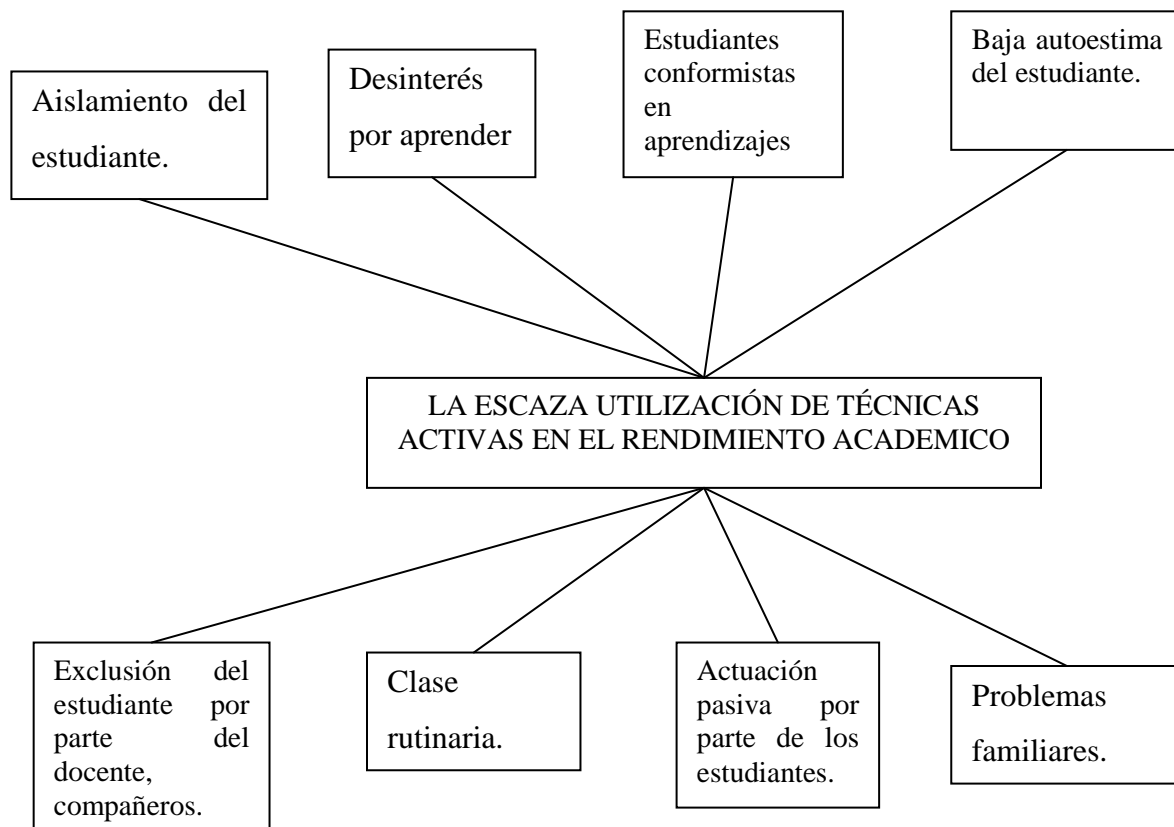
Aislamiento del estudiante.

Desinterés por aprender

Estudiantes conformistas en aprendizajes

Baja autoestima del estudiante.

LA ESCAZA UTILIZACIÓN DE TÉCNICAS ACTIVAS EN EL RENDIMIENTO ACADEMICO

Exclusión del estudiante por parte del docente, compañeros.

Clase rutinaria.

Actuación pasiva por parte de los estudiantes.

Problemas familiares.